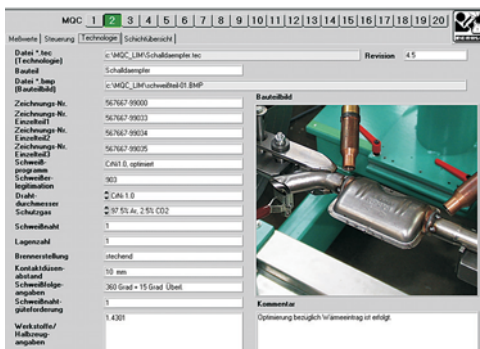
MQC 1 2 3 4 5 6 7 8 9 10 11 12 13 14 15 16 17 18 19 20

Meßwerte | Steuerung | Technologie | Schichtübersicht

| | | | |
|---|---|---|---|
| Datei *.tec [Technologie] | c:\MQC_LIM\Schalldaempfer.tec | Revision | 4.5 |
| Bauteil | Schalldaempfer | | |
| Datei *.bmp [Bauteilbild] | c:\MQC_LIM\schweißteil-01.BMP | | |
| Zeichnungs Nr. | 567667-99000 | | |
| Zeichnungs Nr. Einzelteil1 | 567667-99033 | | |
| Zeichnungs Nr. Einzelteil2 | 567667-99034 | | |
| Zeichnungs Nr. Einzelteil3 | 567667-99035 | | |
| Schweiß-programm | CrNi1.0, optimiert | | |
| Schweißer-legitimation | 903 | | |
| Draht-durchmesser | CrNi 1.0 | | |
| Schutzgas | 97.5% Ar, 2.5% CO2 | | |
| Schweißnaht | 1 | | |
| Lagenzahl | 1 | | |
| Brennerstellung | stechend | | |
| Kontaktdüsen-abstand | 10 mm | | |
| Schweißfolge-angaben | 360 Grad + 15 Grad Überl. | | |
| Schweißnaht-güteforderung | 1 | | |
| Werkstoffe/ Halbzeug-angaben | 1.4301 | | |

Bauteilbild

Kommentar

Optimierung bezüglich Wärmeeintrag ist erfolgt.